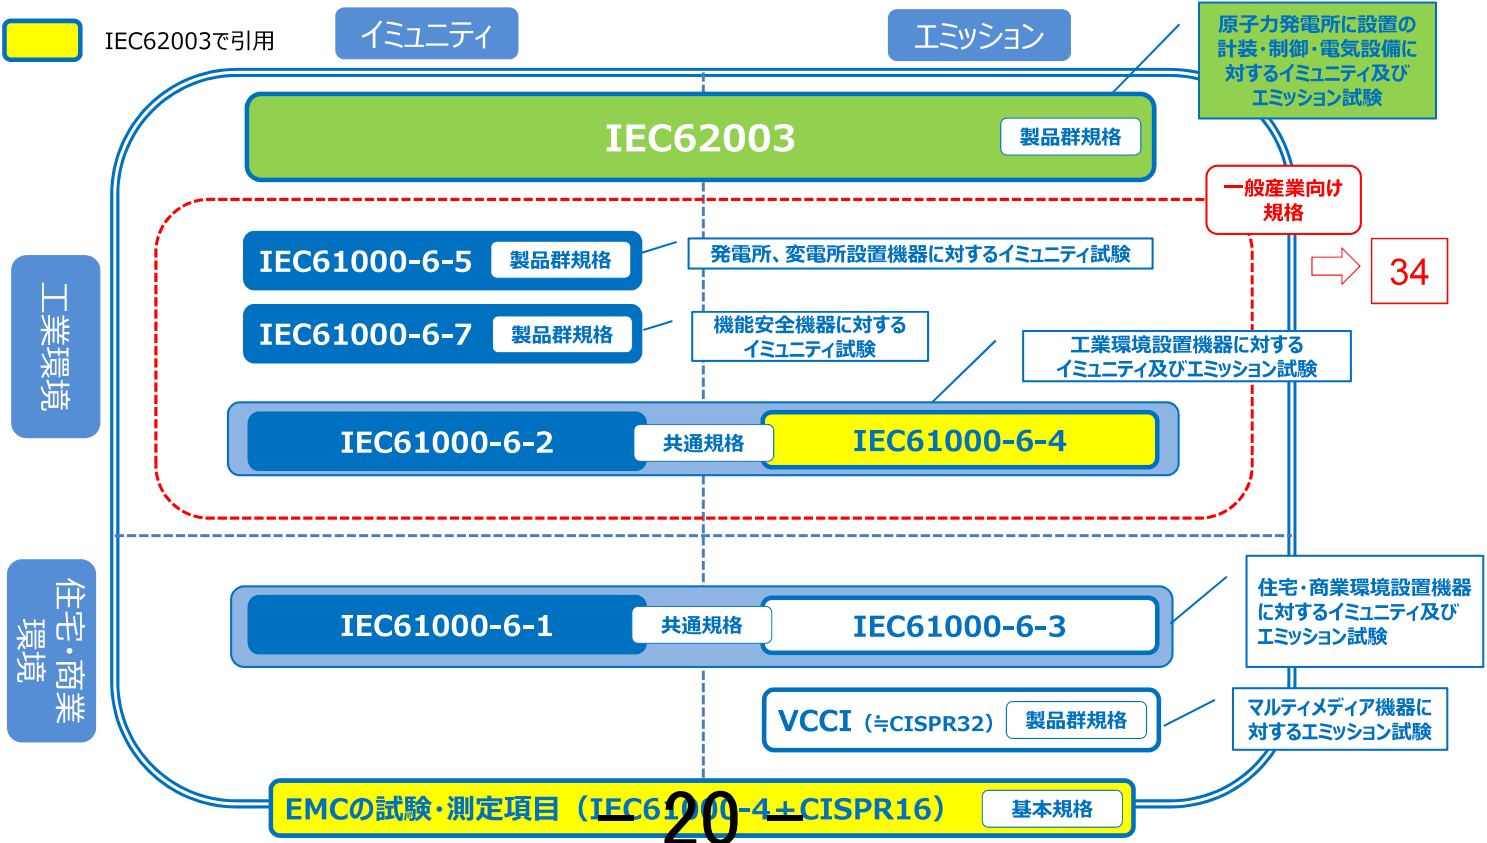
IEC62003で引用

イミュニティ

エミッション

原子力発電所に設置の計装・制御・電気設備に対するイミュニティ及びエミッション試験

IEC62003 製品群規格

一般産業向け規格

34

工業環境

IEC61000-6-5 製品群規格

発電所、変電所設置機器に対するイミュニティ試験

IEC61000-6-7 製品群規格

機能安全機器に対するイミュニティ試験

工業環境設置機器に対するイミュニティ及びエミッション試験

IEC61000-6-2 共通規格 IEC61000-6-4

住宅・商業環境

IEC61000-6-1 共通規格 IEC61000-6-3

住宅・商業環境設置機器に対するイミュニティ及びエミッション試験

VCCI（≒CISPR32） 製品群規格

マルチメディア機器に対するエミッション試験

EMCの試験・測定項目（IEC61000-4＋CISPR16） 基本規格

－ 20 －